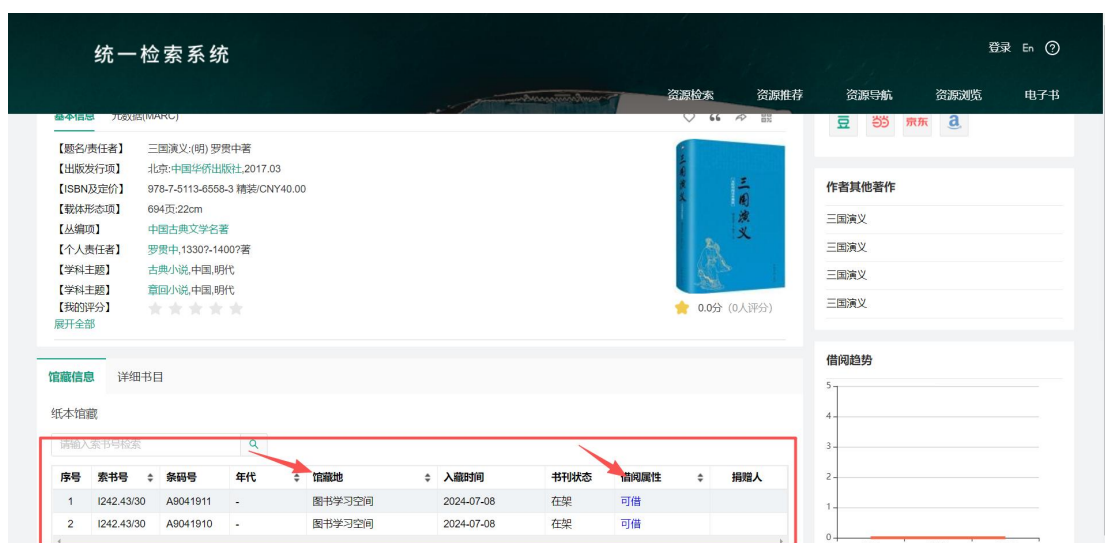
统一检索系统

登录 En ⓘ

资源检索 资源推荐 资源导航 资源浏览 电子书

基本信息 元数据(MARC)

【题名/责任者】 三国演义:(明) 罗贯中著
【出版发行项】 北京:中国华侨出版社,2017.03
【ISBN及定价】 978-7-5113-6558-3 精装/CNY40.00
【载体形态项】 694页:22cm
【丛编项】 中国古典文学名著
【个人责任者】 罗贯中,1330?-1400?著
【学科主题】 古典小说,中国,明代
【学科主题】 章回小说,中国,明代
【我的评分】
展开全部

三国演义

0.0分 (0人评分)

豆 当 京东 a

作者其他著作
三国演义
三国演义
三国演义
三国演义

借阅趋势
5
4
3
2
1
0

馆藏信息 详细书目

纸本馆藏

请输入索书号检索

| 序号 | 索书号 | 条码号 | 年代 | 馆藏地 | 入藏时间 | 书刊状态 | 借阅属性 | 捐赠人 |
|---|---|---|---|---|---|---|---|---|
| 1 | I242.43/30 | A9041911 | - | 图书学习空间 | 2024-07-08 | 在架 | 可借 | |
| 2 | I242.43/30 | A9041910 | - | 图书学习空间 | 2024-07-08 | 在架 | 可借 | |